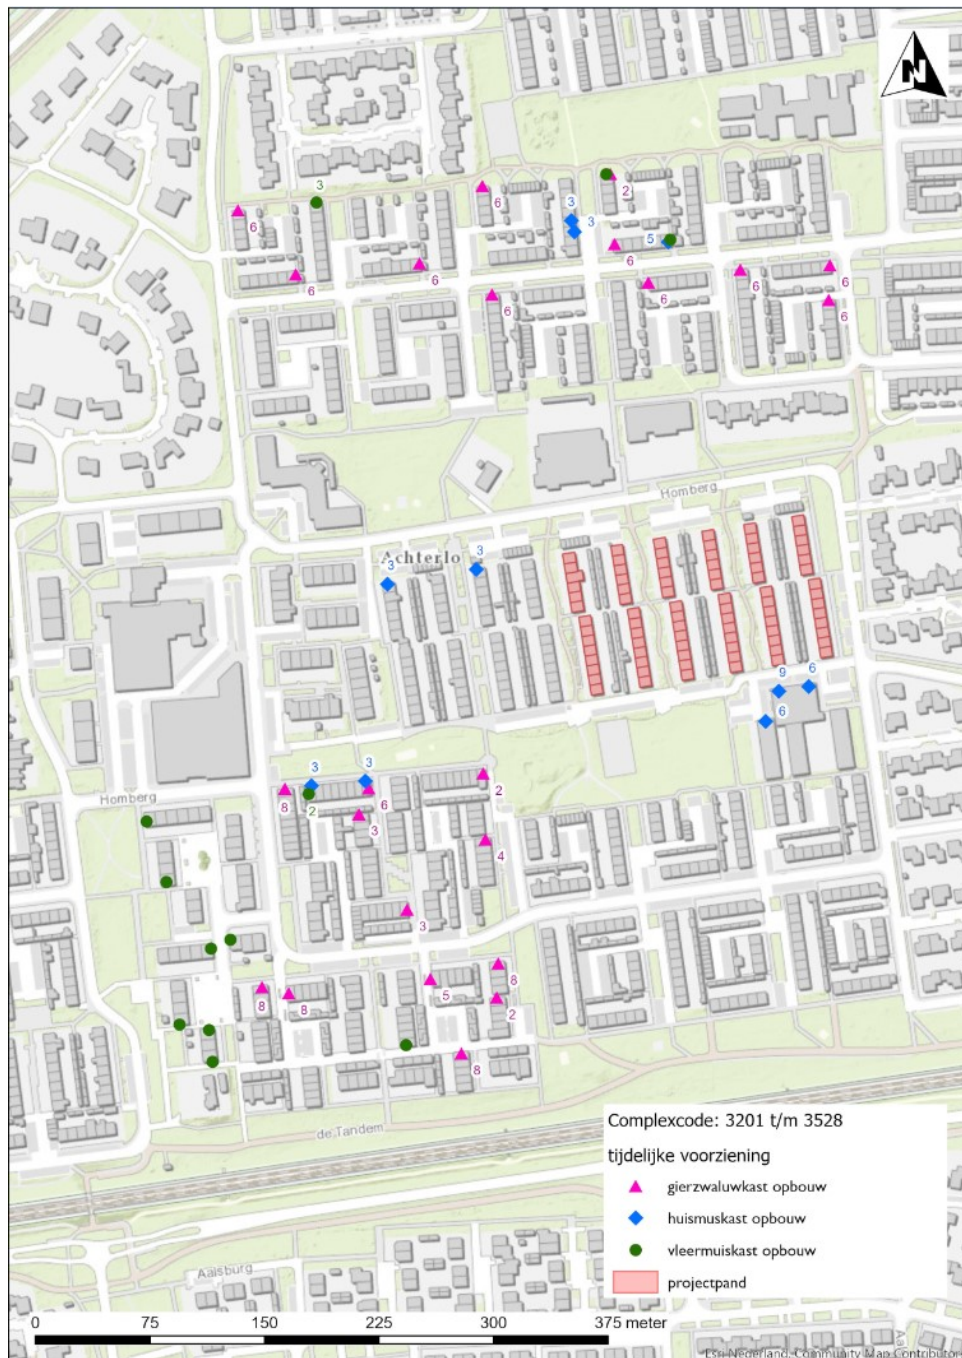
N

3
2
6
3
6
3
5
6
6
6
6
6
6
6
6

Homberg
Achterlo
3
3
9
6
6

Homberg
3
3
8
2
6
2
3
4
3
8
8
5
8
2
8

de Tandem

Aalsburg

Complexcode: 3201 t/m 3528
tijdelijke voorziening
gierzwaluwkast opbouw
huismuskast opbouw
vleermuiskast opbouw
projectpand

0 75 150 225 300 375 meter

Esri Nederland, Community Map Contributors